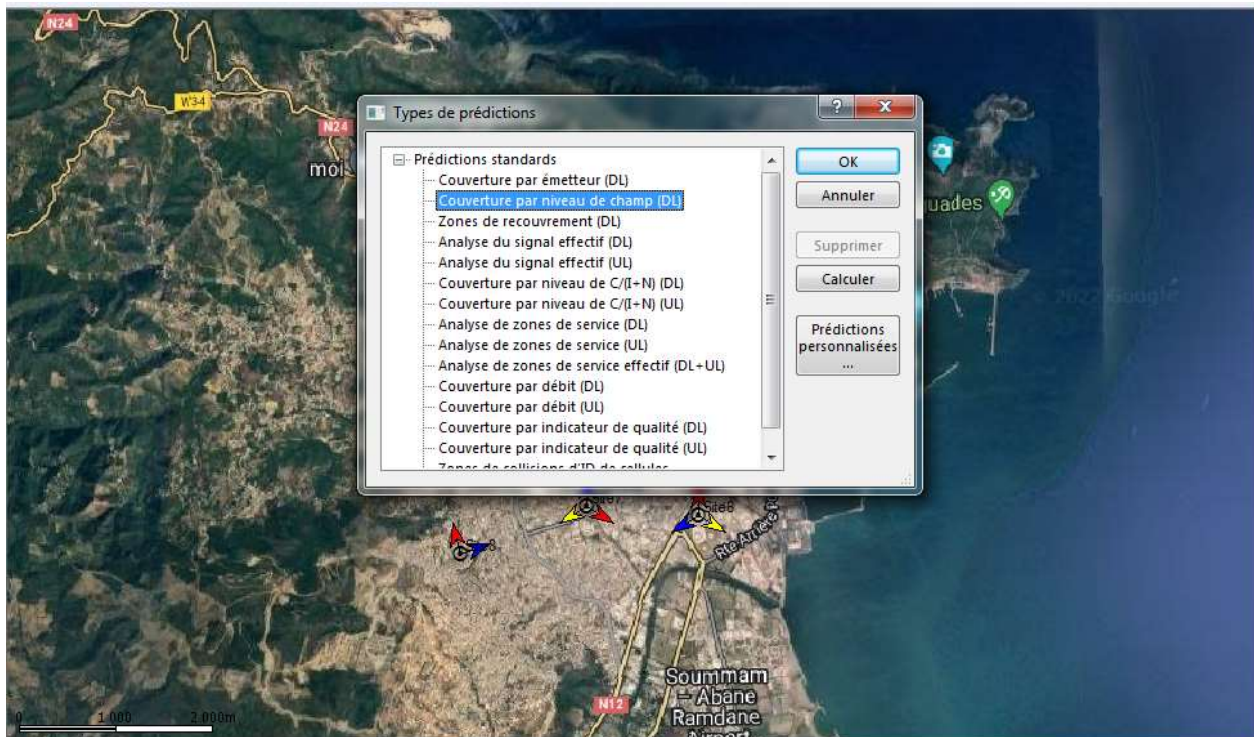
N24
W34
N24
moi
Types de prédictions
?
x
Prédictions standards
Couverture par émetteur (DL)
Couverture par niveau de champ (DL)
Zones de recouvrement (DL)
Analyse du signal effectif (DL)
Analyse du signal effectif (UL)
Couverture par niveau de C/(I+N) (DL)
Couverture par niveau de C/(I+N) (UL)
Analyse de zones de service (DL)
Analyse de zones de service (UL)
Analyse de zones de service effectif (DL+UL)
Couverture par débit (DL)
Couverture par débit (UL)
Couverture par indicateur de qualité (DL)
Couverture par indicateur de qualité (UL)
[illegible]
OK
Annuler
Supprimer
Calculer
Prédictions personnalisées ...
uades
© 2022 Google
Site6
Rte Arrière Port
N12
Soummam – Abane Ramdane Airport
0 1 000 2 000m